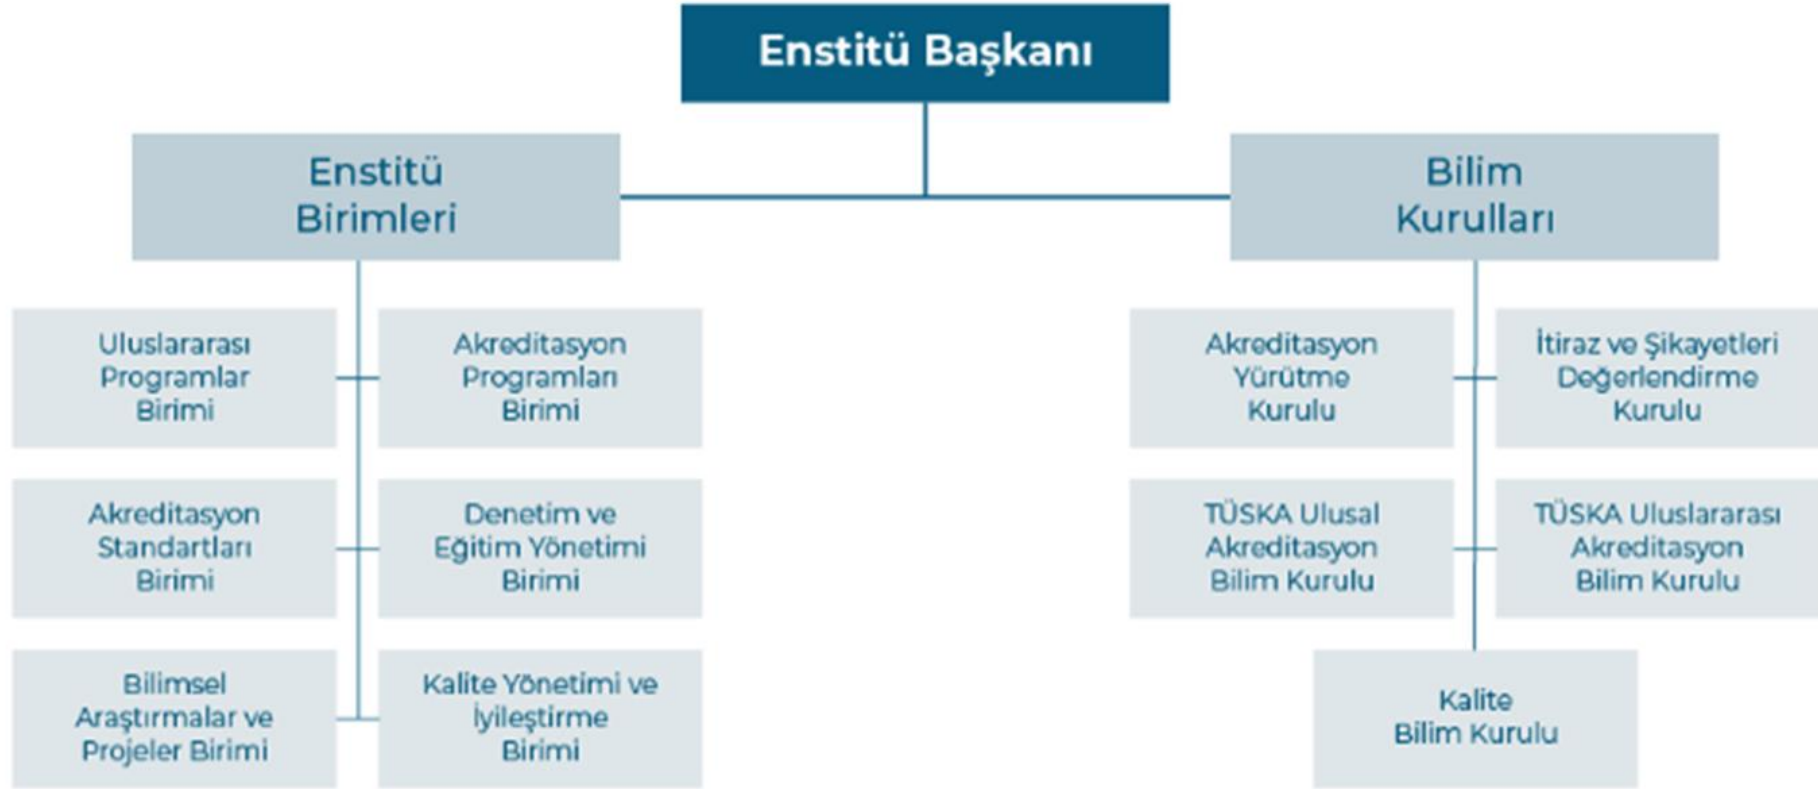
Enstitü Başkanı

Enstitü Birimleri

Bilim Kurulları

Uluslararası Programlar Birimi

Akreditasyon Programları Birimi

Akreditasyon Standartları Birimi

Denetim ve Eğitim Yönetimi Birimi

Bilimsel Araştırmalar ve Projeler Birimi

Kalite Yönetimi ve İyileştirme Birimi

Akreditasyon Yürütme Kurulu

İtiraz ve Şikayetleri Değerlendirme Kurulu

TÜSKA Ulusal Akreditasyon Bilim Kurulu

TÜSKA Uluslararası Akreditasyon Bilim Kurulu

Kalite Bilim Kurulu